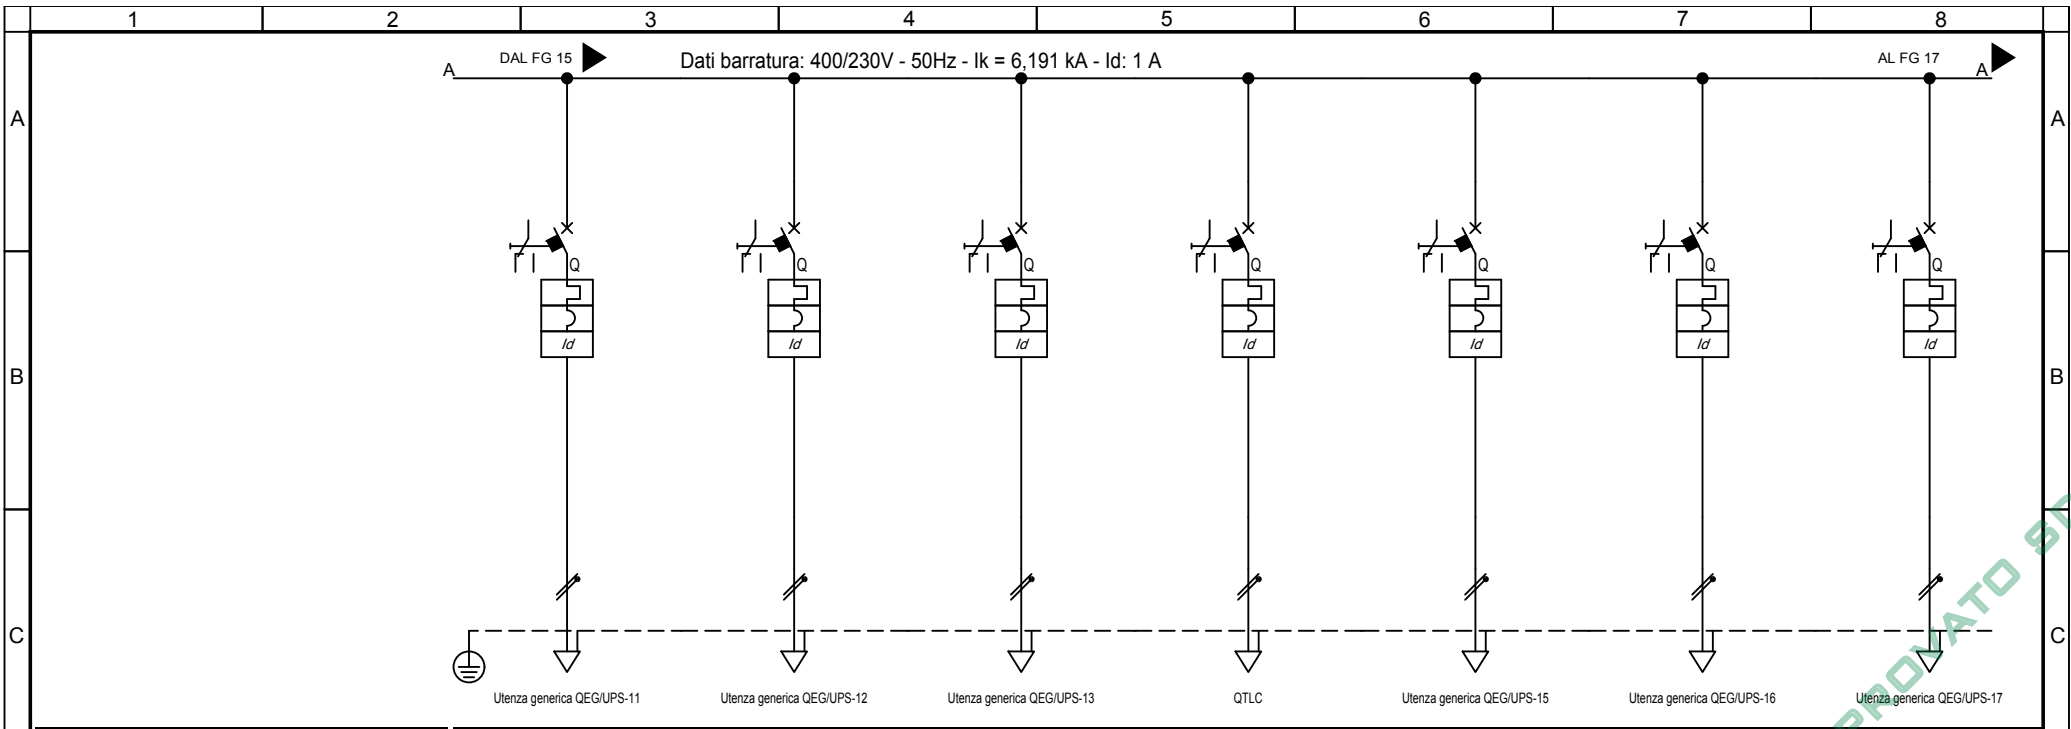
1 2 3 4 5 6 7 8

A

B

C

A

B

C

A

DAL FG 15

Dati barratura: 400/230V - 50Hz - Ik = 6,191 kA - Id: 1 A

AL FG 17

A

Q Q Q Q Q Q Q

Id Id Id Id Id Id Id

Utenza generica QEG/UPS-11

Utenza generica QEG/UPS-12

Utenza generica QEG/UPS-13

QTLC

Utenza generica QEG/UPS-15

Utenza generica QEG/UPS-16

Utenza generica QEG/UPS-17

PROVATO S